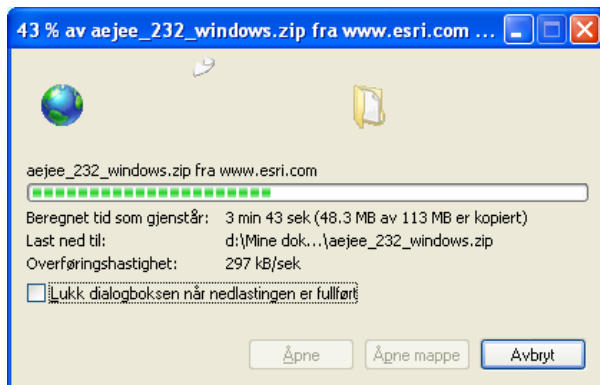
43 % av aejee_232_windows.zip fra www.esri.com ...

aejee_232_windows.zip fra www.esri.com

Beregnet tid som gjenstår: 3 min 43 sek (48.3 MB av 113 MB er kopiert)
Last ned til: d:\Mine dok...\aejee_232_windows.zip
Overføringshastighet: 297 kB/sek

Lukk dialogboksen når nedlastingen er fullført

Åpne
Åpne mappe
Avbryt